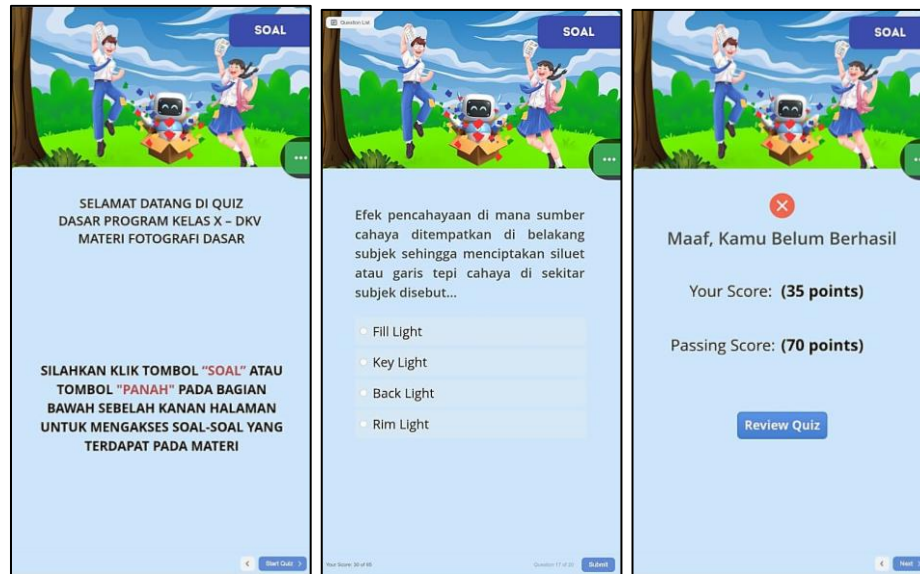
SOAL

SELAMAT DATANG DI QUIZ DASAR PROGRAM KELAS X – DKV MATERI FOTOGRAFI DASAR

SILAHKAN KLIK TOMBOL "SOAL" ATAU TOMBOL "PANAH" PADA BAGIAN BAWAH SEBELAH KANAN HALAMAN UNTUK MENGAKSES SOAL-SOAL YANG TERDAPAT PADA MATERI

Start Quiz

Question List

SOAL

Efek pencahayaan di mana sumber cahaya ditempatkan di belakang subjek sehingga menciptakan siluet atau garis tepi cahaya di sekitar subjek disebut...

Fill Light

Key Light

Back Light

Rim Light

Your Score: 30 of 65

Question 17 of 20

Submit

SOAL

Maaf, Kamu Belum Berhasil

Your Score: (35 points)

Passing Score: (70 points)

Review Quiz

Next